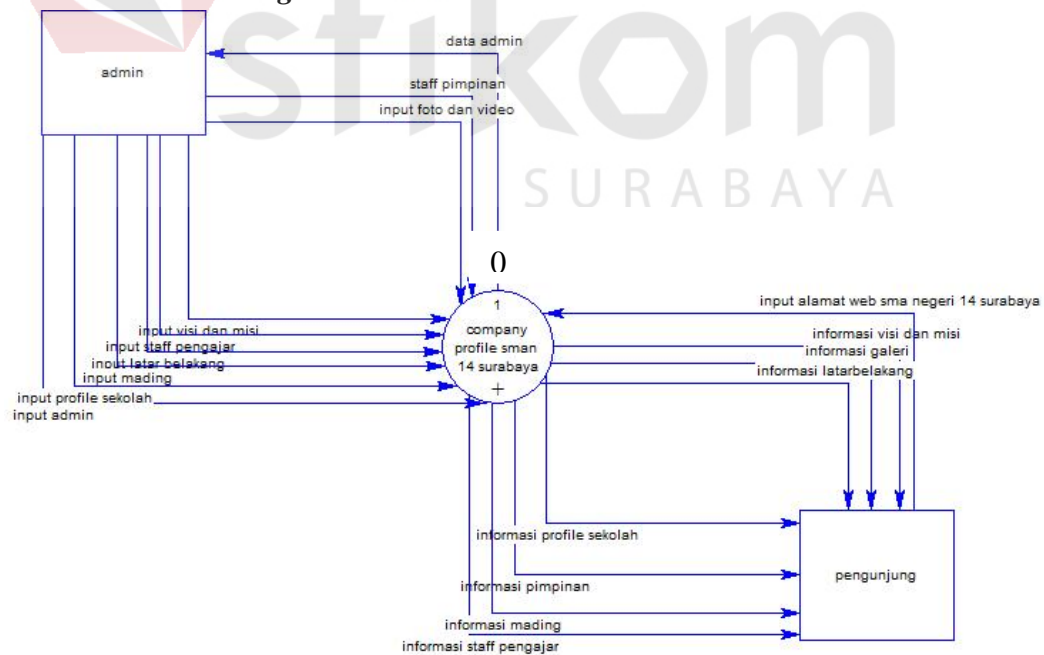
g

stikom

SURABAYA

admin

data admin

staff pimpinan

input foto dan video

0

1
company
profile sman
14 surabaya

input visi dan misi
input staff pengajar
input latar belakang
input mading
input profile sekolah
input admin

input alamat web sma negeri 14 surabaya
informasi visi dan misi
informasi galeri
informasi latarbelakang

informasi profile sekolah
informasi pimpinan
informasi mading
informasi staff pengajar

pengunjung